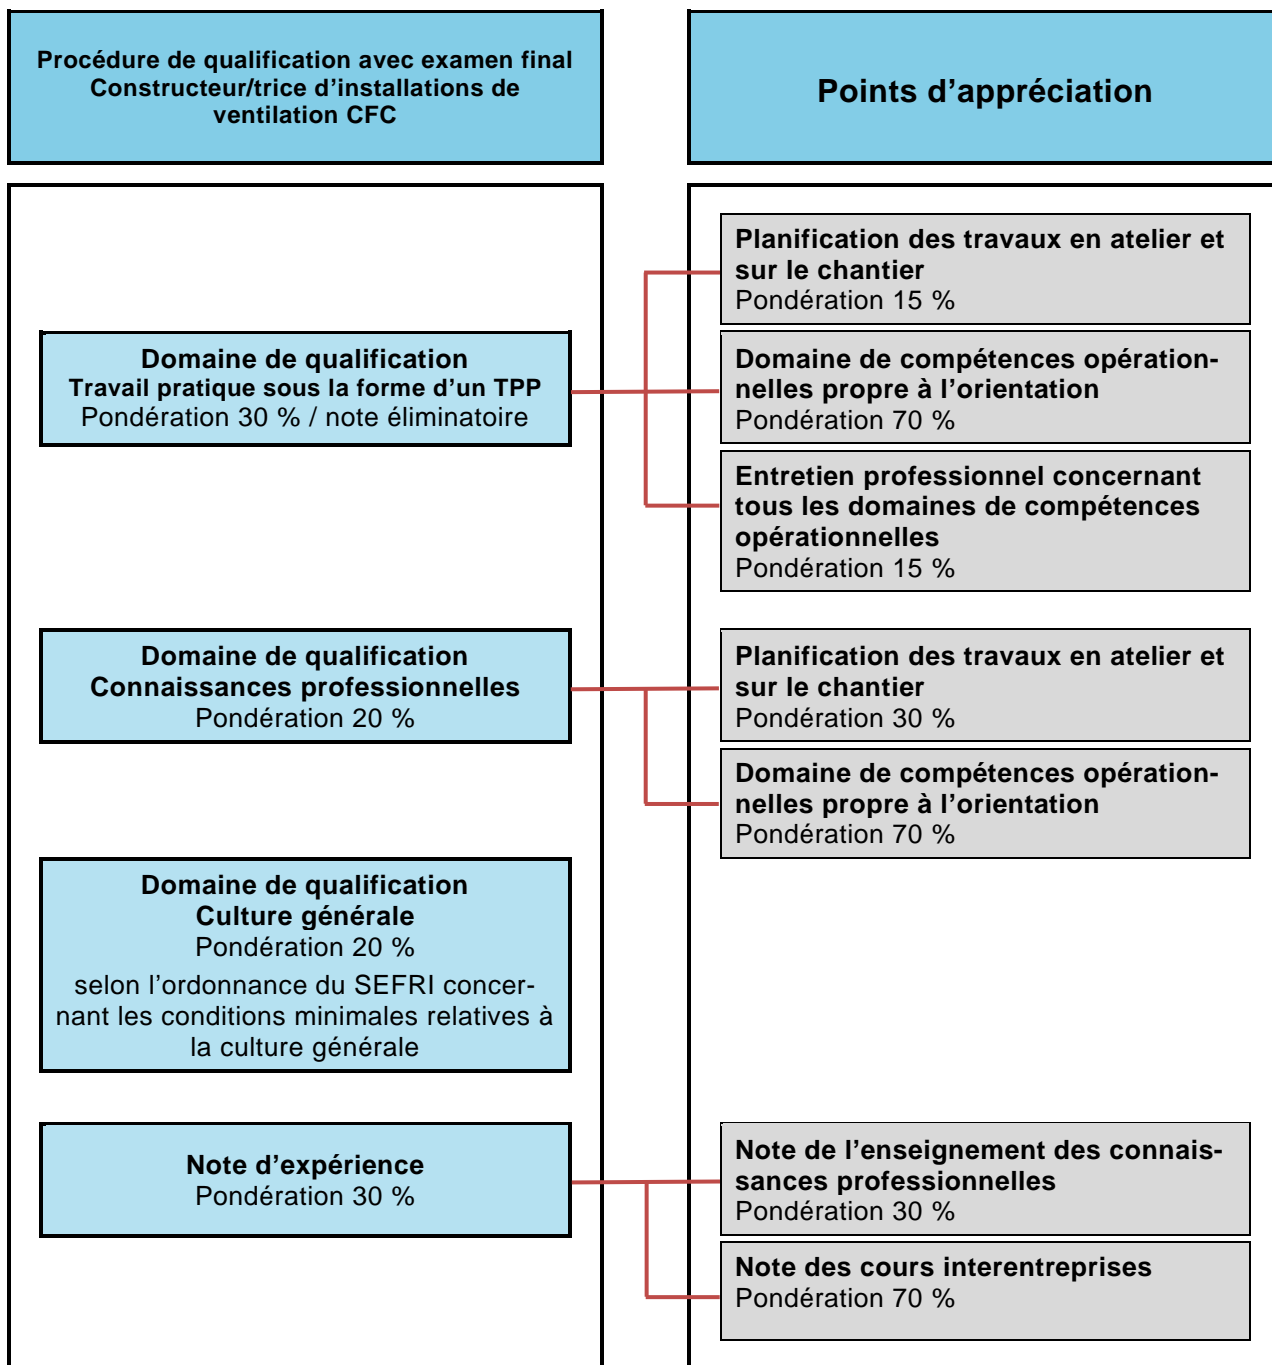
Procédure de qualification avec examen final
Constructeur/trice d'installations de ventilation CFC

Points d'appréciation

Domaine de qualification
Travail pratique sous la forme d'un TPP
Pondération 30 % / note éliminatoire

Planification des travaux en atelier et sur le chantier
Pondération 15 %

Domaine de compétences opérationnelles propre à l'orientation
Pondération 70 %

Entretien professionnel concernant tous les domaines de compétences opérationnelles
Pondération 15 %

Domaine de qualification
Connaissances professionnelles
Pondération 20 %

Planification des travaux en atelier et sur le chantier
Pondération 30 %

Domaine de compétences opérationnelles propre à l'orientation
Pondération 70 %

Domaine de qualification
Culture générale
Pondération 20 %
selon l'ordonnance du SEFRI concernant les conditions minimales relatives à la culture générale

Note d'expérience
Pondération 30 %

Note de l'enseignement des connaissances professionnelles
Pondération 30 %

Note des cours interentreprises
Pondération 70 %